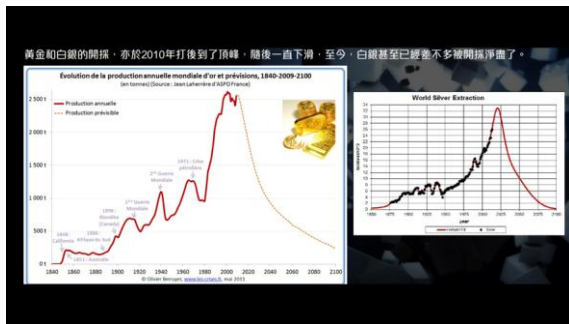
黃金和白銀的開採，亦於2010年打後到了頂峰，隨後一直下滑，至今，白銀甚至已經差不多被開採淨盡了。

Évolution de la production annuelle mondiale d'or et prévisions, 1840-2009-2100

(en tonnes) (Source : Jean Laherrère d'ASPO France)

Production annuelle
Production prévisible

2 500 t
2 000 t
1 500 t
1 000 t
500 t
0 t

1848 : Californie
1851 : Australie
1886 : Afrique du Sud
1896 : Klondike (Canada)
1ère Guerre Mondiale
2ème Guerre Mondiale
1971 : Crise pétrolière

1840 1860 1880 1900 1920 1940 1960 1980 2000 2020 2040 2060 2080 2100

© Olivier Berruyer, www.les-crises.fr, mai 2011

World Silver Extraction

34 32 30 28 26 24 22 20 18 16 14 12 10 8 6 4 2 0

thousand t/y

1850 1875 1900 1925 1950 1975 2000 2025 2050 2075 2100

year

Hubbert fit
Silver